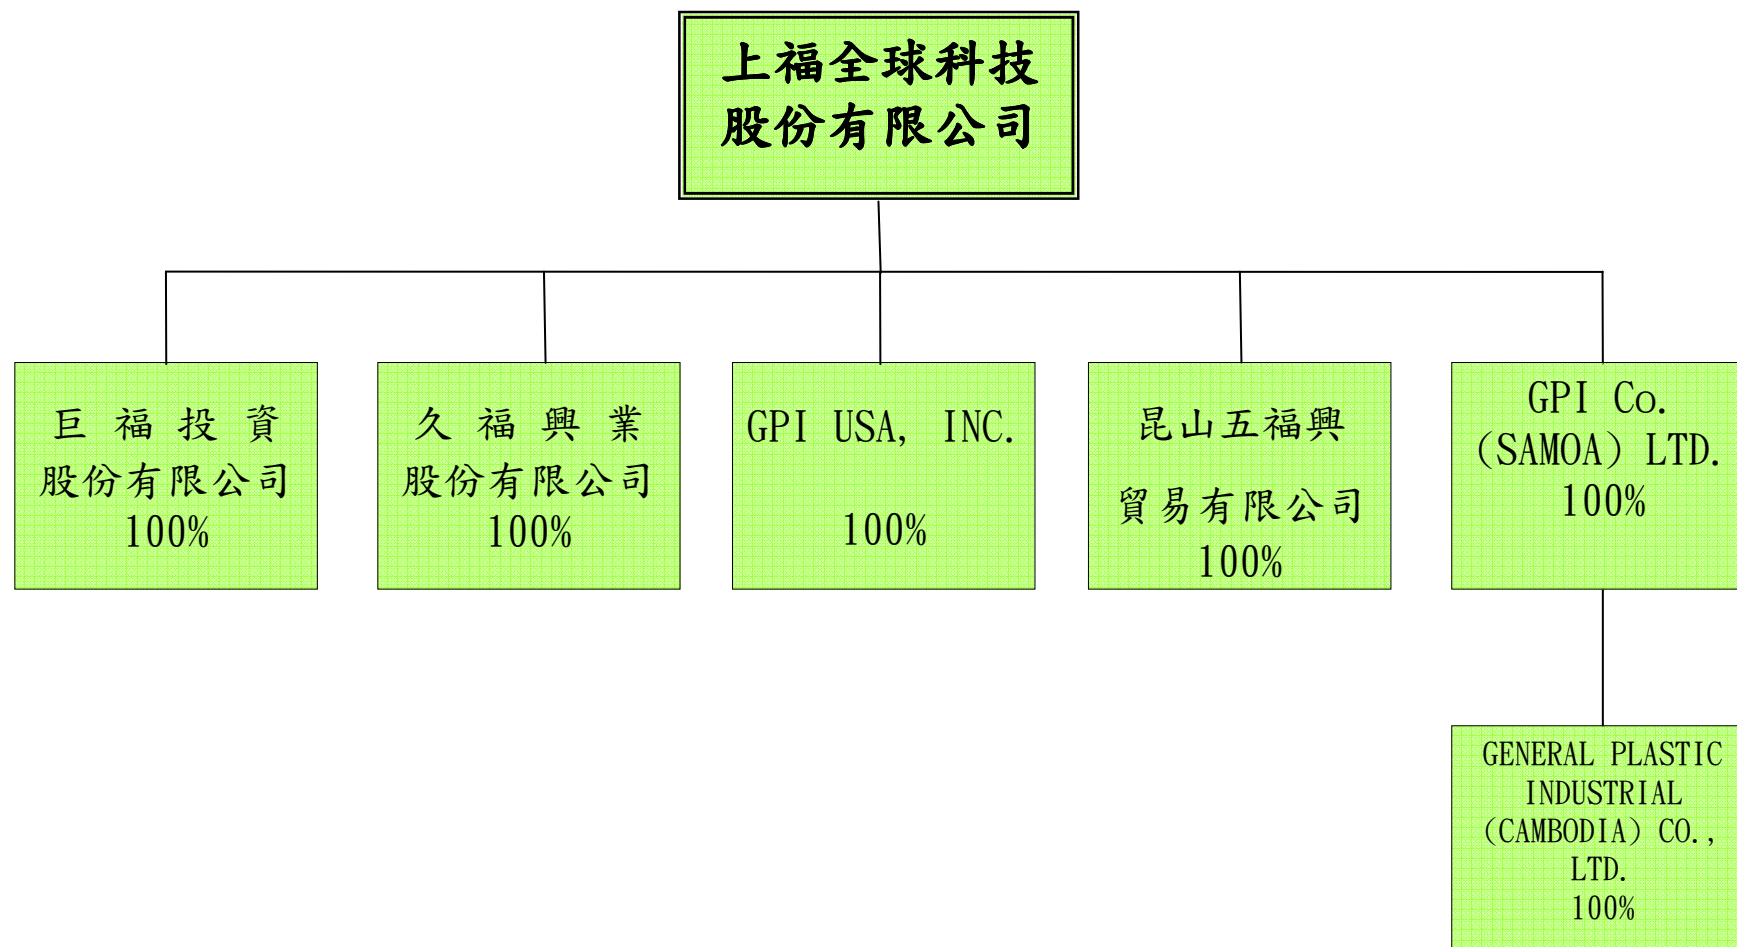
上福全球科技股份有限公司

巨福投資股份有限公司
100%

久福興業股份有限公司
100%

GPI USA, INC.
100%

昆山五福興貿易有限公司
100%

GPI Co. (SAMOA) LTD.
100%

GENERAL PLASTIC INDUSTRIAL (CAMBODIA) CO., LTD.
100%